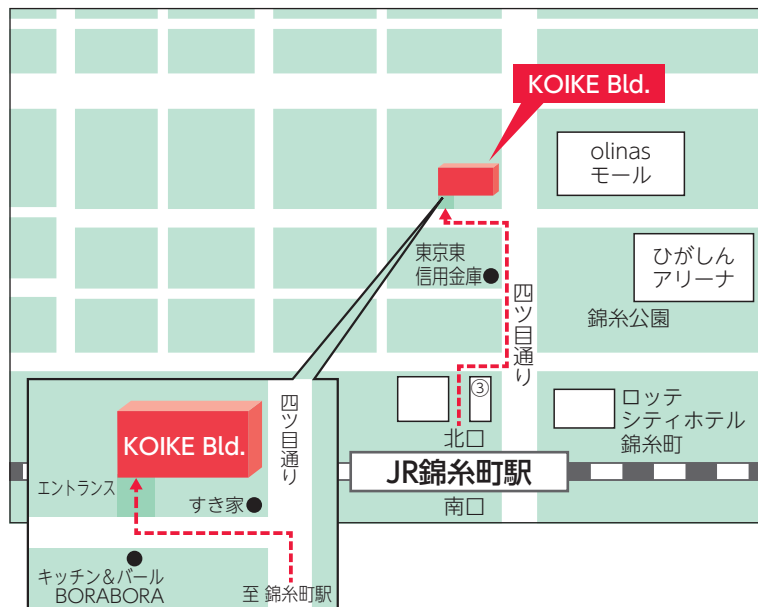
KOIKE Bld.

olinas
モール

東京東
信用金庫

ひがしん
アリーナ

四ツ目通り

錦糸公園

③

ロッテ
シティホテル
錦糸町

北口

JR錦糸町駅

南口

KOIKE Bld.

四ツ目通り

エントランス

すき家

キッチン＆バール
BORABORA

至 錦糸町駅